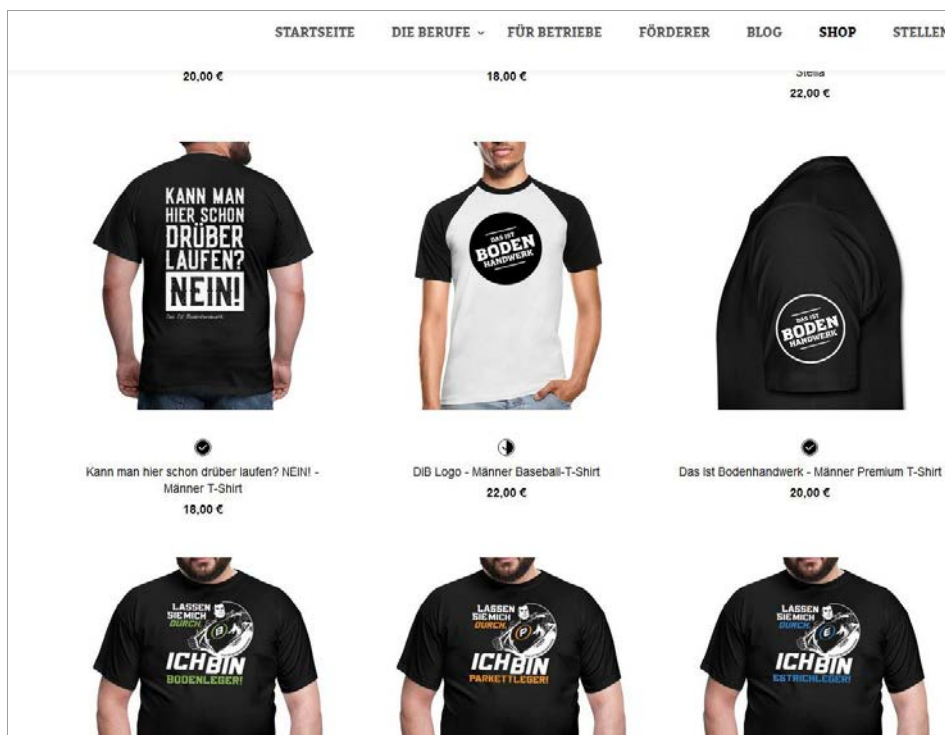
STARTSEITE DIE BERUFE FÜR BETRIEBE FÖRDERER BLOG SHOP STELLEN

20,00 €

18,00 €

Stella
22,00 €

KANN MAN HIER SCHON DRÜBER LAUFEN? NEIN!
Das Ist Bodenhandwerk

DAS IST BODEN HANDWERK

DAS IST BODEN HANDWERK

Kann man hier schon drüber laufen? NEIN! - Männer T-Shirt
18,00 €

DIB Logo - Männer Baseball-T-Shirt
22,00 €

Das Ist Bodenhandwerk - Männer Premium T-Shirt
20,00 €

LASSEN SIE MICH DURCH ICH BIN BODENLEGER!

LASSEN SIE MICH DURCH ICH BIN PARKETTLEGER!

LASSEN SIE MICH DURCH ICH BIN ESTRICHLEGER!